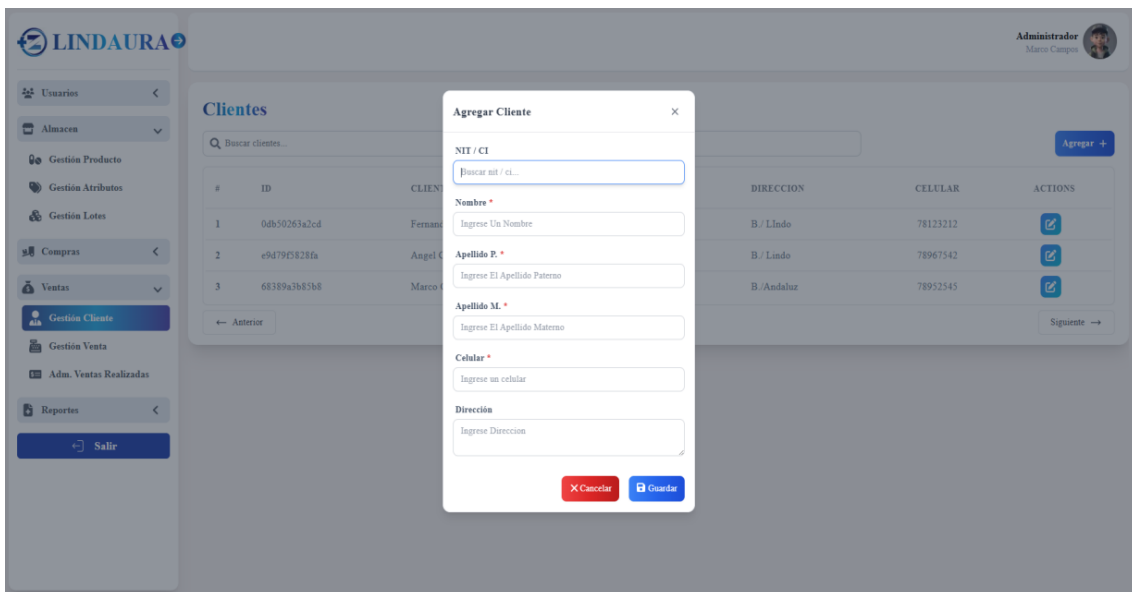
LINDAURA

Administrador
Marco Campos

Usuarios
Almacen
Gestión Producto
Gestión Atributos
Gestión Lotes
Compras
Ventas
Gestión Cliente
Gestión Venta
Adm. Ventas Realizadas
Reportes
Salir

Clientes

Buscar clientes...

Agregar +

| # | ID | CLIEN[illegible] | DIRECCION | CELULAR | ACTIONS |
|---|---|---|---|---|---|
| 1 | 0db50263a2cd | Fernan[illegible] | B./ LIndo | 78123212 | |
| 2 | e9d79f5828fa | Angel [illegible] | B./ Lindo | 78967542 | |
| 3 | 68389a3b85b8 | Marco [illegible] | B./Andaluz | 78952545 | |

← Anterior

Siguiente →

Agregar Cliente ×

NIT / CI
Buscar nit / ci...

Nombre *
Ingrese Un Nombre

Apellido P. *
Ingrese El Apellido Paterno

Apellido M. *
Ingrese El Apellido Materno

Celular *
Ingrese un celular

Dirección
Ingrese Direccion

Cancelar
Guardar